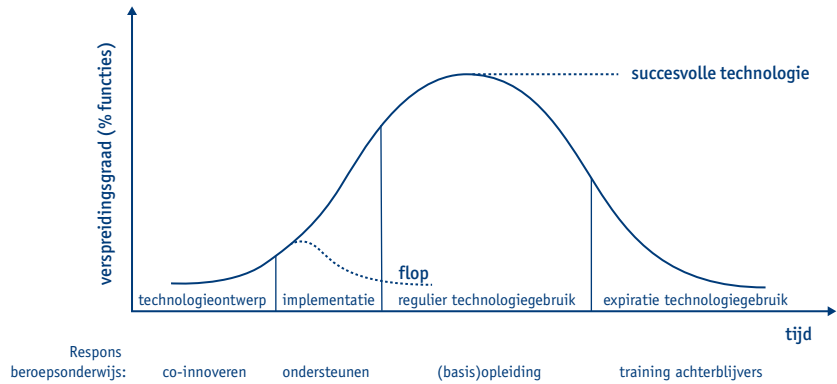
verspreidingsgraad (% functies)

succesvolle technologie

flop

technologieontwerp | implementatie | regulier technologiegebruik | expiratie technologiegebruik

tijd

Respons beroepsonderwijs: co-innoveren ondersteunen (basis)opleiding training achterblijvers